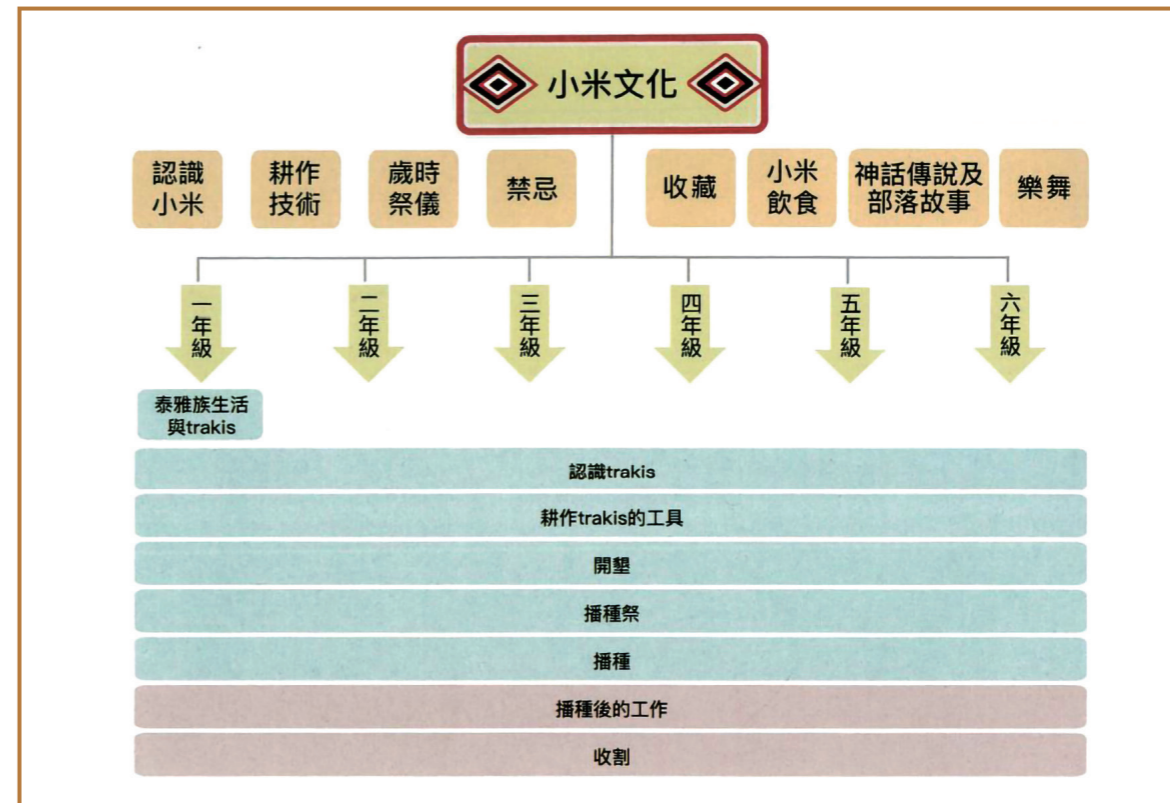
小米文化

認識小米

耕作技術

歲時祭儀

禁忌

收藏

小米飲食

神話傳說及部落故事

樂舞

一年級

二年級

三年級

四年級

五年級

六年級

泰雅族生活與trakis

認識trakis

耕作trakis的工具

開墾

播種祭

播種

播種後的工作

收割